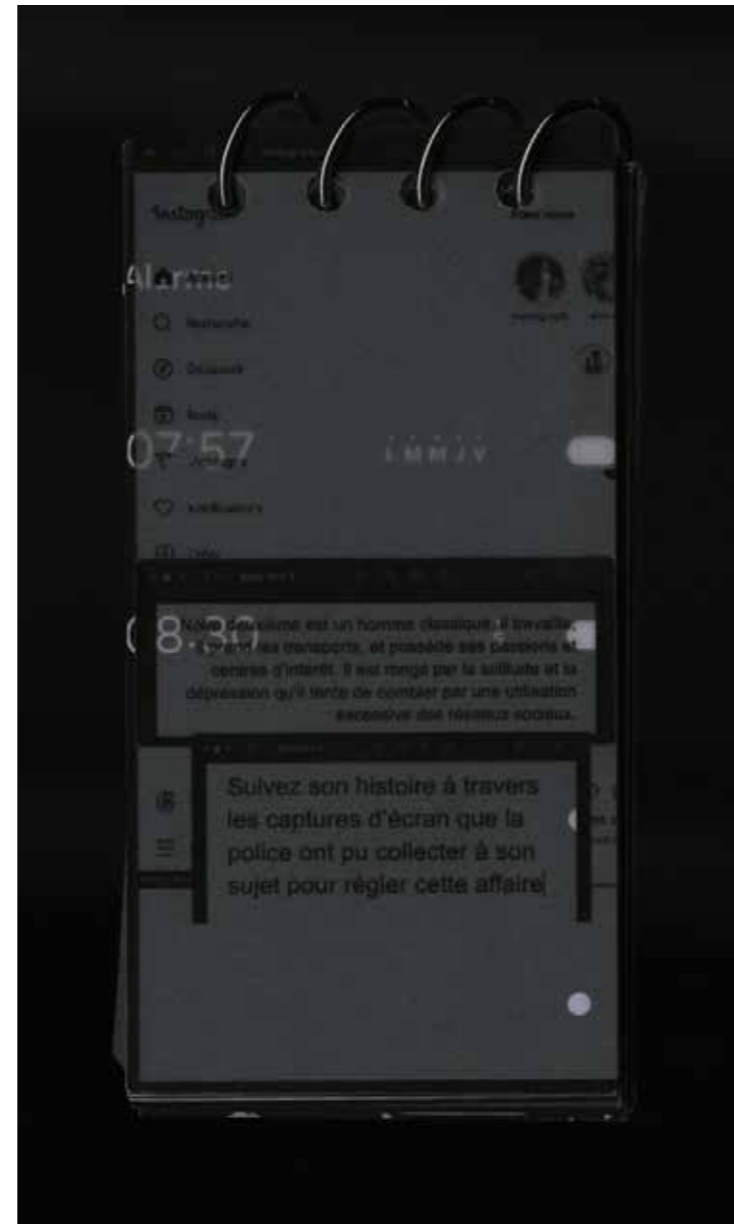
Instagram

Alarmes

Accueil

Recherche

Découvrir

Reels

Messages

Notifications

07:57

L M M J V

08:30

Notre deuxième est un homme classique, il travaille, prend les transports, et possède ses passions et centres d'intérêt. Il est rongé par la solitude et la dépression qu'il tente de combler par une utilisation excessive des réseaux sociaux.

Suivez son histoire à travers les captures d'écran que la police ont pu collecter à son sujet pour régler cette affaire